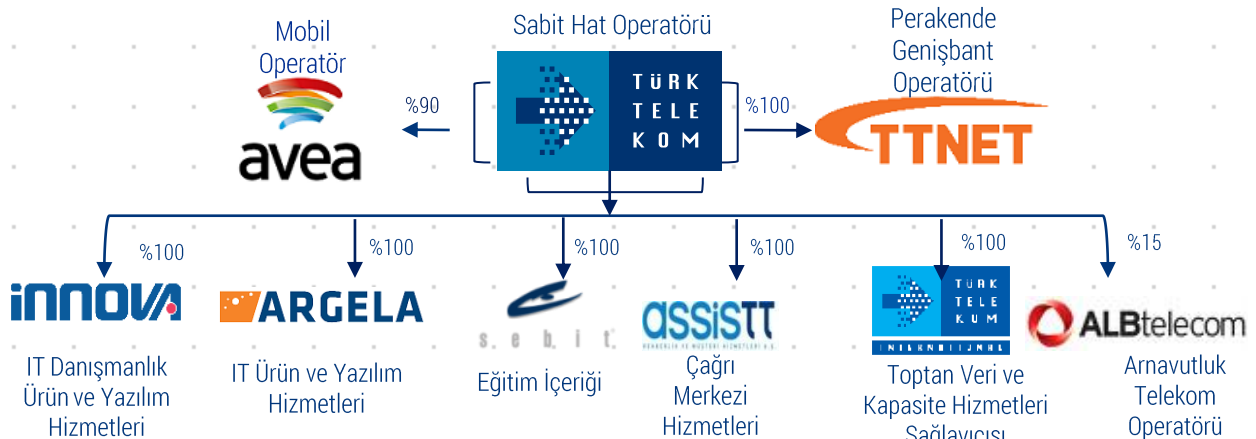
Sabit Hat Operatörü

TÜRK TELEKOM

Mobil Operatör

%90

avea

Perakende Genişbant Operatörü

%100

TTNET

%100

innova

IT Danışmanlık Ürün ve Yazılım Hizmetleri

%100

ARGELA

IT Ürün ve Yazılım Hizmetleri

%100

s e b i t

Eğitim İçeriği

%100

assistt

Çağrı Merkezi Hizmetleri

%100

TÜRK TELEKOM INTERNATIONAL

Toptan Veri ve Kapasite Hizmetleri Sağlayıcısı

%15

ALBtelecom

Arnavutluk Telekom Operatörü